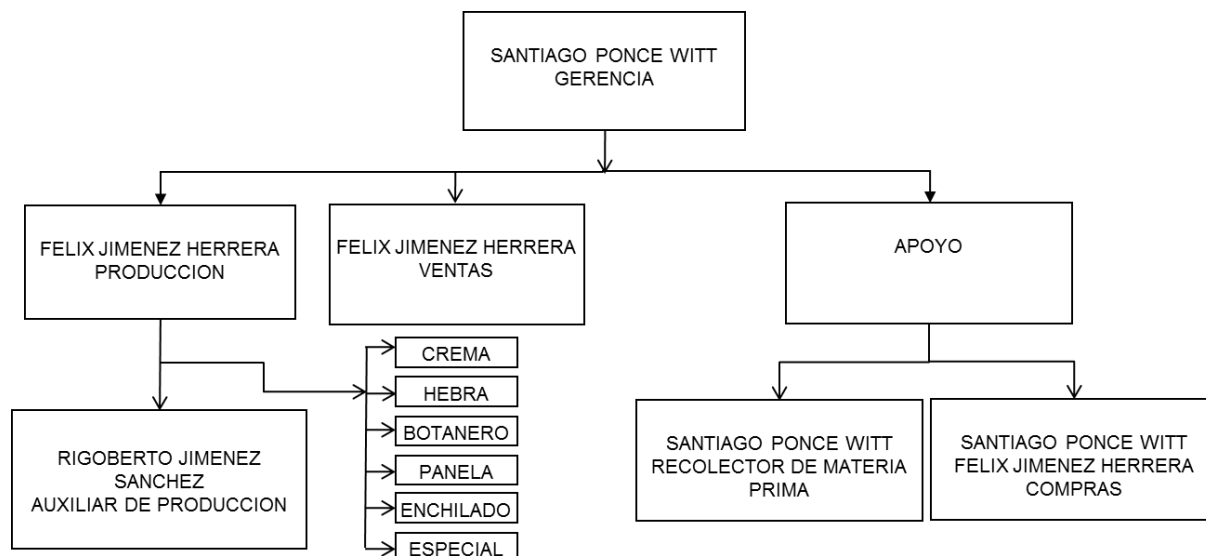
SANTIAGO PONCE WITT
GERENCIA

FELIX JIMENEZ HERRERA
PRODUCCION

FELIX JIMENEZ HERRERA
VENTAS

APOYO

RIGOBERTO JIMENEZ
SANCHEZ
AUXILIAR DE PRODUCCION

CREMA

HEBRA

BOTANERO

PANELA

ENCHILADO

ESPECIAL

SANTIAGO PONCE WITT
RECOLECTOR DE MATERIA
PRIMA

SANTIAGO PONCE WITT
FELIX JIMENEZ HERRERA
COMPRAS